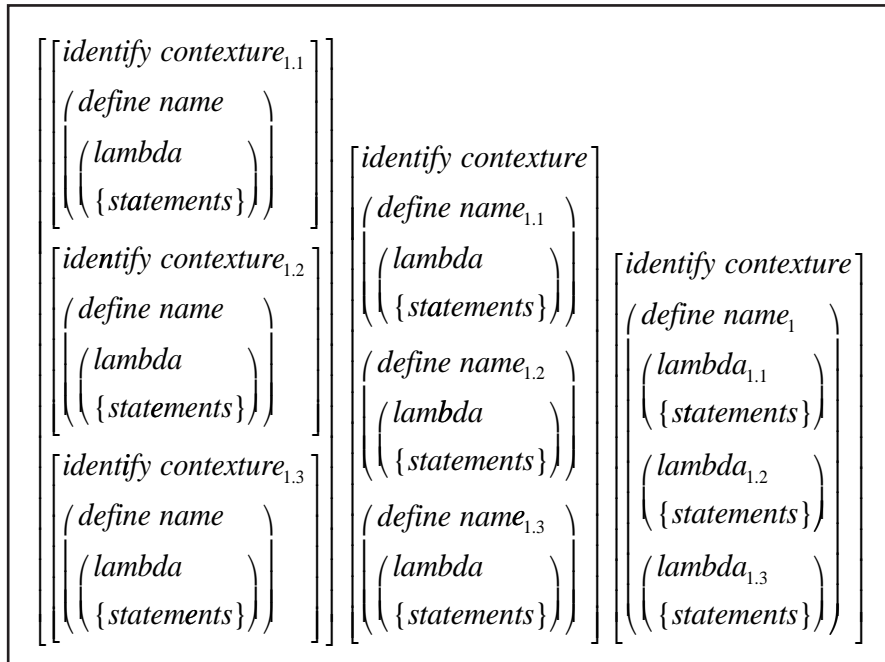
$\begin{bmatrix} \begin{bmatrix} identify\ contexture_{1.1} \\ \begin{pmatrix} define\ name \\ \begin{pmatrix} lambda \\ \{statements\} \end{pmatrix} \end{pmatrix} \end{bmatrix} \\ \begin{bmatrix} identify\ contexture_{1.2} \\ \begin{pmatrix} define\ name \\ \begin{pmatrix} lambda \\ \{statements\} \end{pmatrix} \end{pmatrix} \end{bmatrix} \\ \begin{bmatrix} identify\ contexture_{1.3} \\ \begin{pmatrix} define\ name \\ \begin{pmatrix} lambda \\ \{statements\} \end{pmatrix} \end{pmatrix} \end{bmatrix} \end{bmatrix}$ $\begin{bmatrix} identify\ contexture \\ \begin{pmatrix} define\ name_{1.1} \\ \begin{pmatrix} lambda \\ \{statements\} \end{pmatrix} \end{pmatrix} \\ \begin{pmatrix} define\ name_{1.2} \\ \begin{pmatrix} lambda \\ \{statements\} \end{pmatrix} \end{pmatrix} \\ \begin{pmatrix} define\ name_{1.3} \\ \begin{pmatrix} lambda \\ \{statements\} \end{pmatrix} \end{pmatrix} \end{bmatrix}$ $\begin{bmatrix} identify\ contexture \\ \begin{pmatrix} define\ name_{1} \\ \begin{pmatrix} lambda_{1.1} \\ \{statements\} \end{pmatrix} \\ \begin{pmatrix} lambda_{1.2} \\ \{statements\} \end{pmatrix} \\ \begin{pmatrix} lambda_{1.3} \\ \{statements\} \end{pmatrix} \end{pmatrix} \end{bmatrix}$